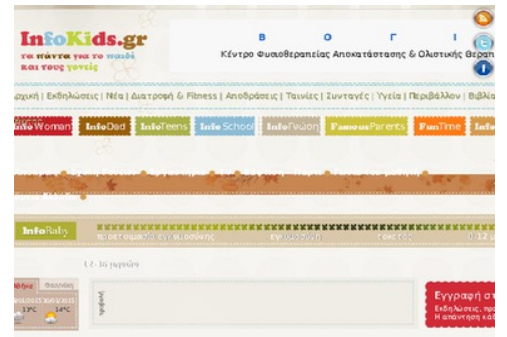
InfoKids.gr
τα πάντα για το παιδί και τους γονείς

Β О Γ Ι
Κέντρο Φυσιοθεραπείας Αποκατάστασης & Ολιστικής Θεραπ

Αρχική | Εκδηλώσεις | Νέα | Διατροφή & Fitness | Αποδράσεις | Ταινίες | Συνταγές | Υγεία | Περιβάλλον | Βιβλ

InfoWoman InfoDad InfoTeens InfoSchool InfoΓιαγιά FamousParents FunTime Info

InfoBaby
προετοιμασία εγκυμοσύνης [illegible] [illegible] 0-12

1,2 - 16 μηνών

Αθήνα Θεσσαλον
13°C 14°C

τροφή

Εγγραφή στ
Εκδηλώσεις, προ
Η απάντηση κάθ